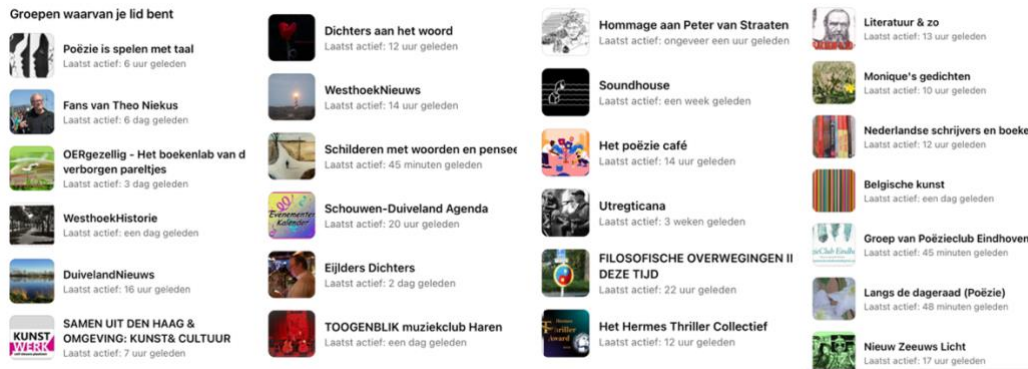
Groepen waarvan je lid bent

Poëzie is spelen met taal
Laatst actief: 6 uur geleden

Fans van Theo Niekus
Laatst actief: 6 dag geleden

OERgezellig - Het boekenlab van d verborgen pareltjes
Laatst actief: 3 dag geleden

WesthoekHistorie
Laatst actief: een dag geleden

DuivelandNieuws
Laatst actief: 16 uur geleden

KUNST WERK
SAMEN UIT DEN HAAG & OMGEVING: KUNST& CULTUUR
Laatst actief: 7 uur geleden

Dichters aan het woord
Laatst actief: 12 uur geleden

WesthoekNieuws
Laatst actief: 14 uur geleden

Schilderen met woorden en pensee
Laatst actief: 45 minuten geleden

Evenementen Kalender
Schouwen-Duiveland Agenda
Laatst actief: 20 uur geleden

Eijlders Dichters
Laatst actief: 2 dag geleden

TOOGENBLIK muziekclub Haren
Laatst actief: een dag geleden

Hommage aan Peter van Straaten
Laatst actief: ongeveer een uur geleden

Soundhouse
Laatst actief: een week geleden

Het poëzie café
Laatst actief: 14 uur geleden

Utregticana
Laatst actief: 3 weken geleden

FILOSOFISCHE OVERWEGINGEN II DEZE TIJD
Laatst actief: 22 uur geleden

Thriller Award
Het Hermes Thriller Collectief
Laatst actief: 12 uur geleden

Literatuur & zo
Laatst actief: 13 uur geleden

Monique's gedichten
Laatst actief: 10 uur geleden

Nederlandse schrijvers en boeke
Laatst actief: 12 uur geleden

Belgische kunst
Laatst actief: een dag geleden

Groep van Poëzieclub Eindhoven
Laatst actief: 45 minuten geleden

Langs de dageraad (Poëzie)
Laatst actief: 48 minuten geleden

Nieuw Zeeuws Licht
Laatst actief: 17 uur geleden